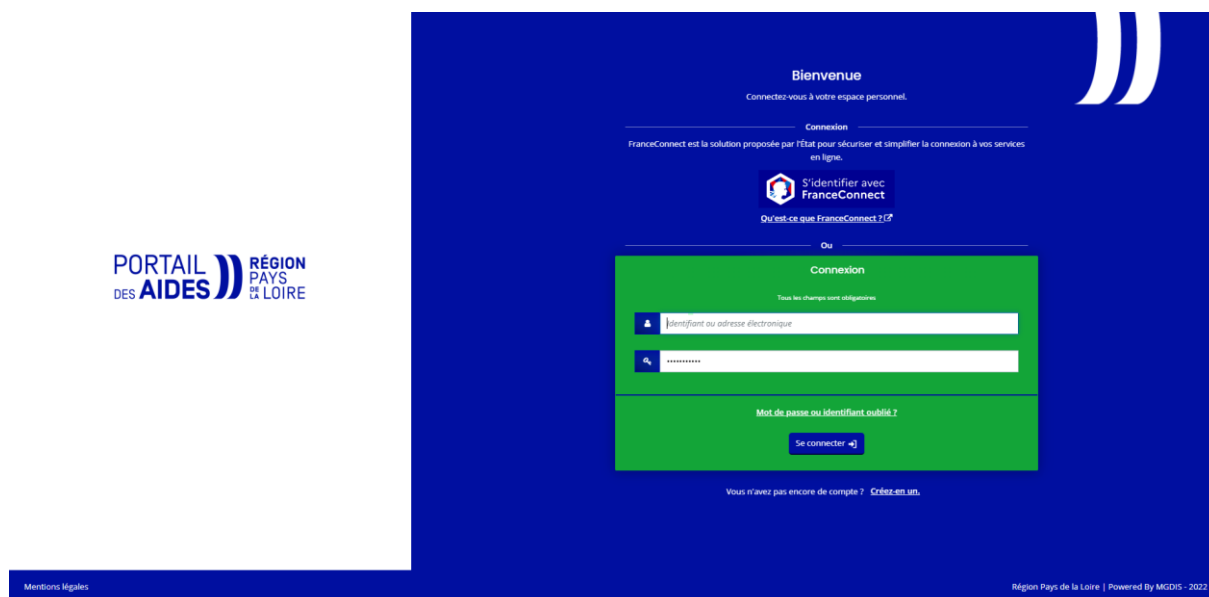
PORTAIL DES AIDES RÉGION PAYS DE LA LOIRE

Bienvenue

Connectez-vous à votre espace personnel.

Connexion

FranceConnect est la solution proposée par l'État pour sécuriser et simplifier la connexion à vos services en ligne.

S'identifier avec FranceConnect

Qu'est-ce que FranceConnect ?

Ou

Connexion

Tous les champs sont obligatoires

Identifiant ou adresse électronique

••••••••••••

Mot de passe ou identifiant oublié ?

Se connecter

Vous n'avez pas encore de compte ? Créez-en un.

Mentions légales

Région Pays de la Loire | Powered By MGDIS - 2022